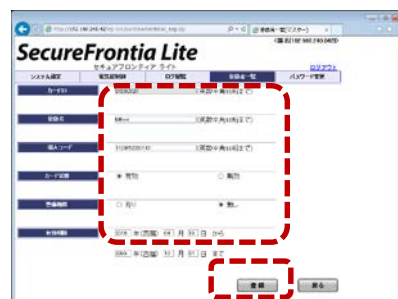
SecureFrontia Lite
セキュアフロンティア ライト
ログアウト
システム設定
電気錠制御
ログ閲覧
登録者一覧
パスワード変更
カードID
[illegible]
登録者名
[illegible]
個人コード
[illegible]
カード状態
有効
無効
登録期限
有り
無し
有効期限
年(西暦)
月
日
から
年
月
日
まで
登録
戻る